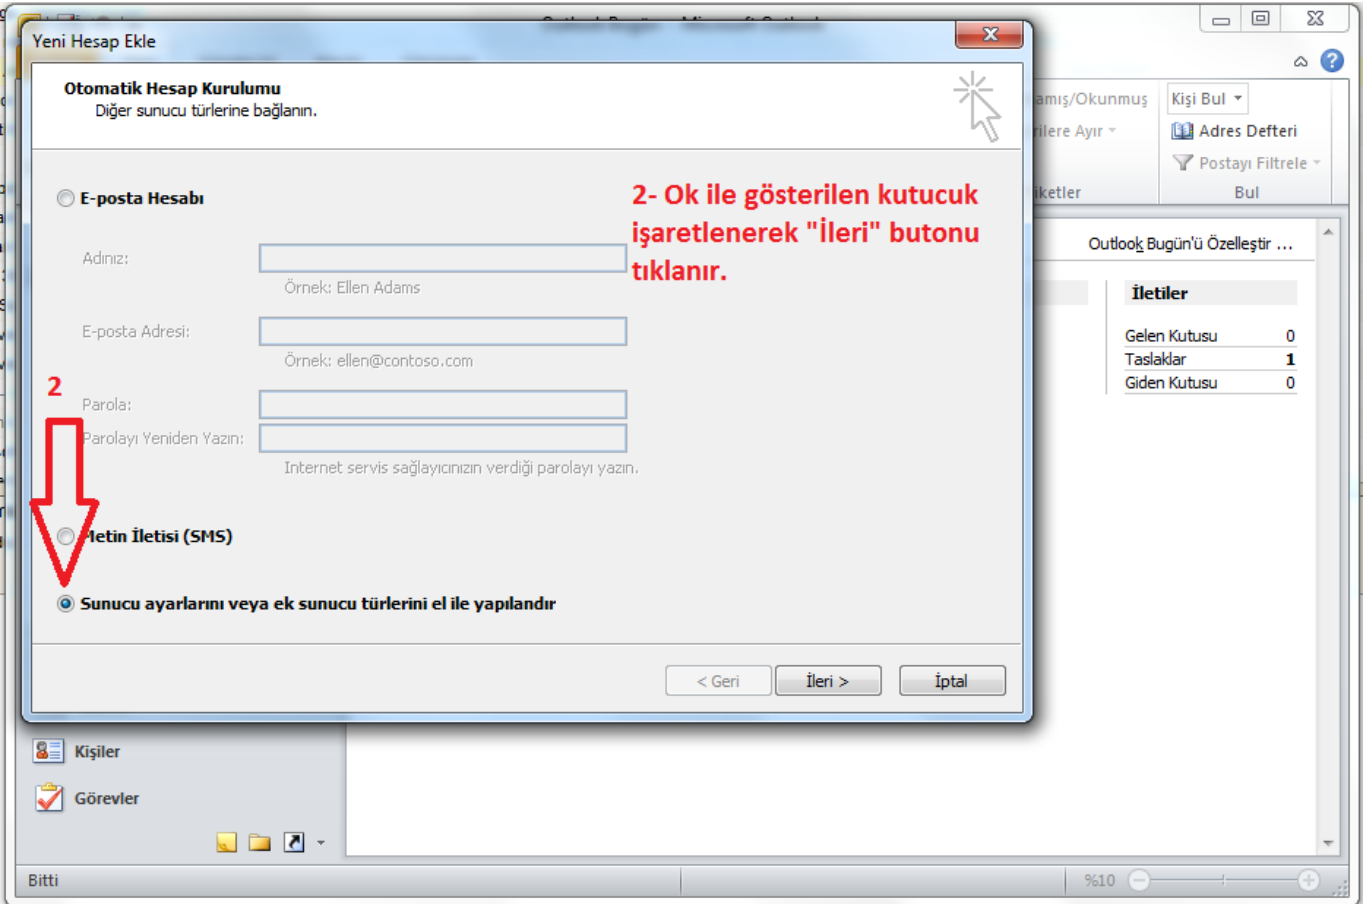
Yeni Hesap Ekle

Otomatik Hesap Kurulumu
Diğer sunucu türlerine bağlanın.

E-posta Hesabı

Adınız:
Örnek: Ellen Adams

E-posta Adresi:
Örnek: ellen@contoso.com

Parola:
Parolayı Yeniden Yazın:
Internet servis sağlayıcınızın verdiği parolayı yazın.

Metin İletisi (SMS)

Sunucu ayarlarını veya ek sunucu türlerini el ile yapılandır

< Geri
İleri >
İptal

2- Ok ile gösterilen kutucuk işaretlenerek "İleri" butonu tıklanır.

2

amış/Okunmuş
rilere Ayır
iketler
Kişi Bul
Adres Defteri
Postayı Filtrele
Bul

Outlook Bugün'ü Özelleştir ...

İletiler
| Gelen Kutusu | 0 |
|---|---|
| Taslaklar | 1 |
| Giden Kutusu | 0 |

Kişiler
Görevler

Bitti
%10